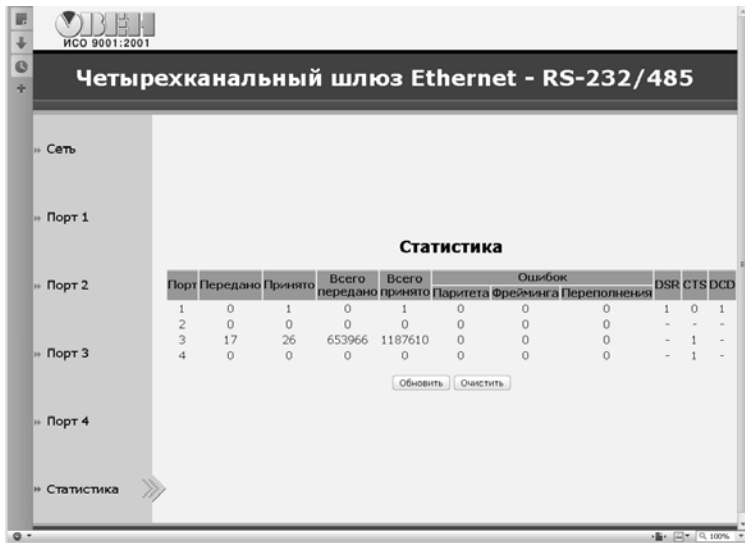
OВЕН
ИСО 9001:2001

Четырехканальный шлюз Ethernet - RS-232/485

» Сеть

» Порт 1

» Порт 2

» Порт 3

» Порт 4

» Статистика

Статистика

| Порт | Передано | Принято | Всего передано | Всего принято | Ошибок Паритета | Ошибок Фрейминга | Ошибок Переполнения | DSR | CTS | DCD |
|---|---|---|---|---|---|---|---|---|---|---|
| 1 | 0 | 1 | 0 | 1 | 0 | 0 | 0 | 1 | 0 | 1 |
| 2 | 0 | 0 | 0 | 0 | 0 | 0 | 0 | - | - | - |
| 3 | 17 | 26 | 653966 | 1187610 | 0 | 0 | 0 | - | 1 | - |
| 4 | 0 | 0 | 0 | 0 | 0 | 0 | 0 | - | 1 | - |

Обновить Очистить

100%